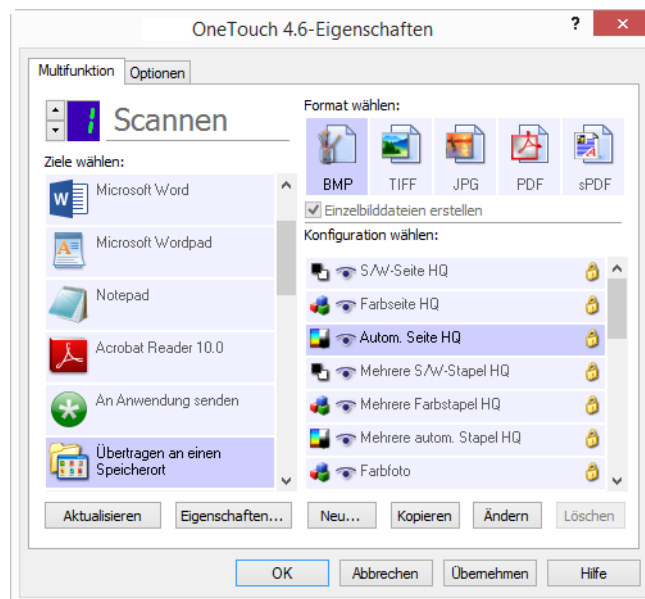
OneTouch 4.6-Eigenschaften

?

Multifunktion Optionen

1 Scannen

Ziele wählen:

Microsoft Word

Microsoft Wordpad

Notepad

Acrobat Reader 10.0

An Anwendung senden

Übertragen an einen Speicherort

Format wählen:

BMP TIFF JPG PDF sPDF

Einzelbilddateien erstellen

Konfiguration wählen:

S/W-Seite HQ

Farbseite HQ

Autom. Seite HQ

Mehrere S/W-Stapel HQ

Mehrere Farbstapel HQ

Mehrere autom. Stapel HQ

Farbfoto

Aktualisieren Eigenschaften... Neu... Kopieren Ändern Löschen

OK Abbrechen Übernehmen Hilfe